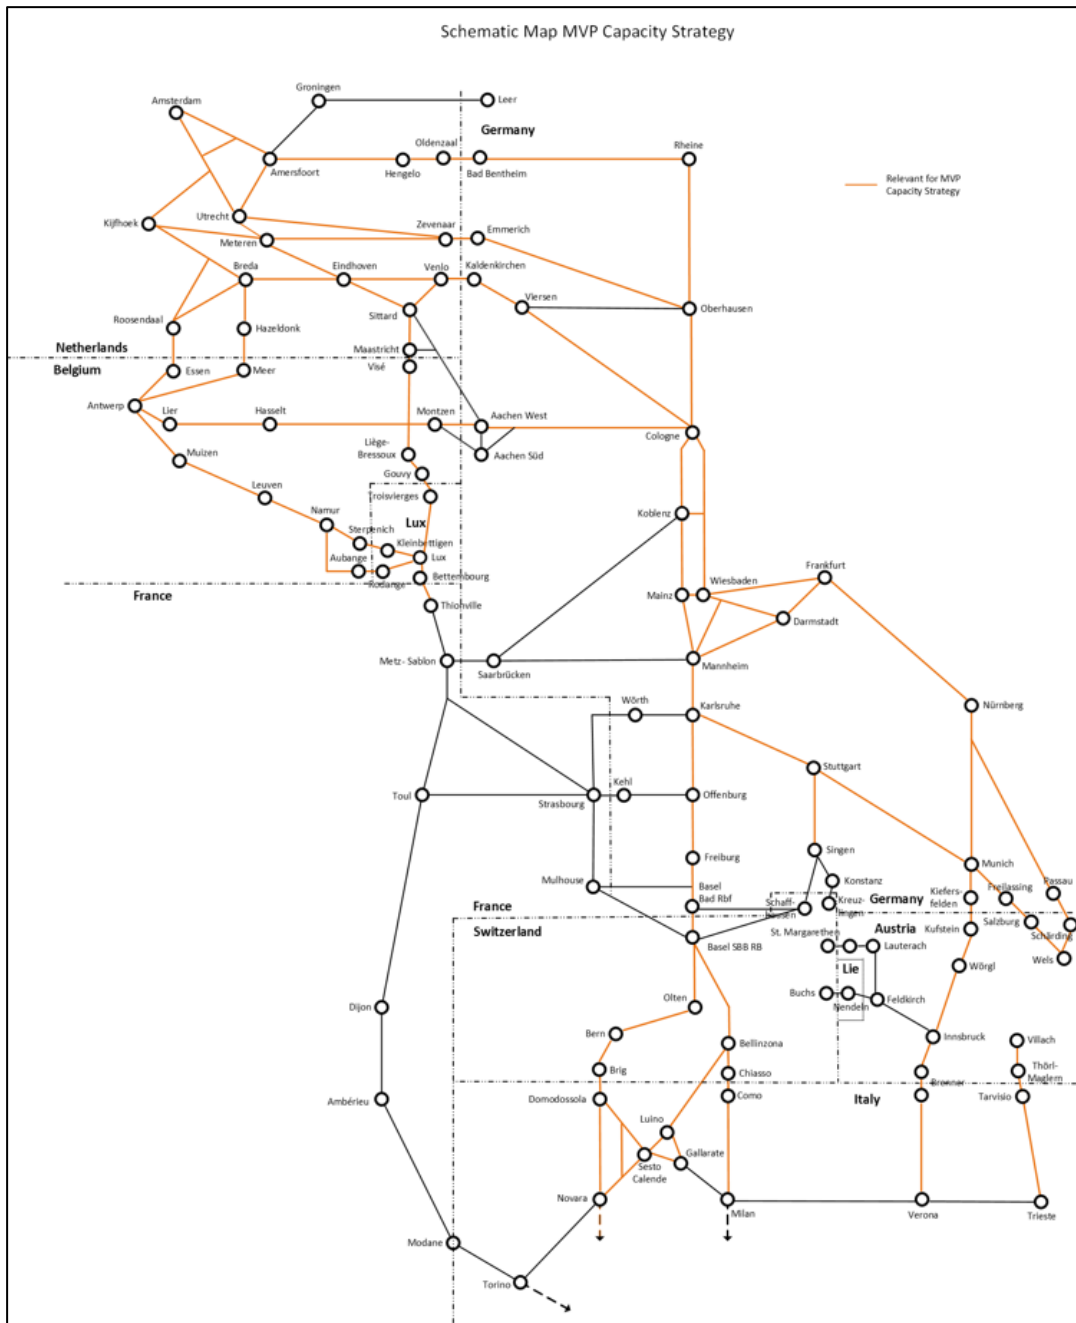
Schematic Map MVP Capacity Strategy

Relevant for MVP Capacity Strategy

Groningen
Leer
Amsterdam
Germany
Oldenzaal
Rheine
Amersfoort
Hengelo
Bad Bentheim
Kijfhoek
Utrecht
Zevenaar
Emmerich
Meteren
Breda
Eindhoven
Venlo
Kaldenkirchen
Viersen
Oberhausen
Roosendaal
Sittard
Hazeldonk
Netherlands
Maastricht
Belgium
Visé
Essen
Meer
Antwerp
Lier
Hasselt
Montzen
Aachen West
Cologne
Liège-Bressoux
Aachen Süd
Muizen
Gouvy
Leuven
Troisvierges
Koblenz
Namur
Lux
Sterpenich
Kleinbettigen
Aubange
Lux
Rodange
Bettembourg
France
Frankfurt
Mainz
Wiesbaden
Thionville
Darmstadt
Metz- Sablon
Saarbrücken
Mannheim
Wörth
Karlsruhe
Nürnberg
Stuttgart
Kehl
Toul
Strasbourg
Offenburg
Singen
Freiburg
Munich
Mulhouse
Konstanz
Passau
Basel Bad Rbf
Kiefersfelden
Freilassing
France
Schaffhausen
Kreuzlingen
Germany
Switzerland
Austria
Salzburg
Basel SBB RB
St. Margarethen
Kufstein
Schärding
Lauterach
Wels
Lie
Wörgl
Dijon
Olten
Buchs
Feldkirch
Nendeln
Bern
Innsbruck
Villach
Bellinzona
Brig
Thörl-Maglern
Chiasso
Brenner
Ambérieu
Domodossola
Como
Italy
Tarvisio
Luino
Gallarate
Sesto Calende
Novara
Milan
Verona
Trieste
Modane
Torino